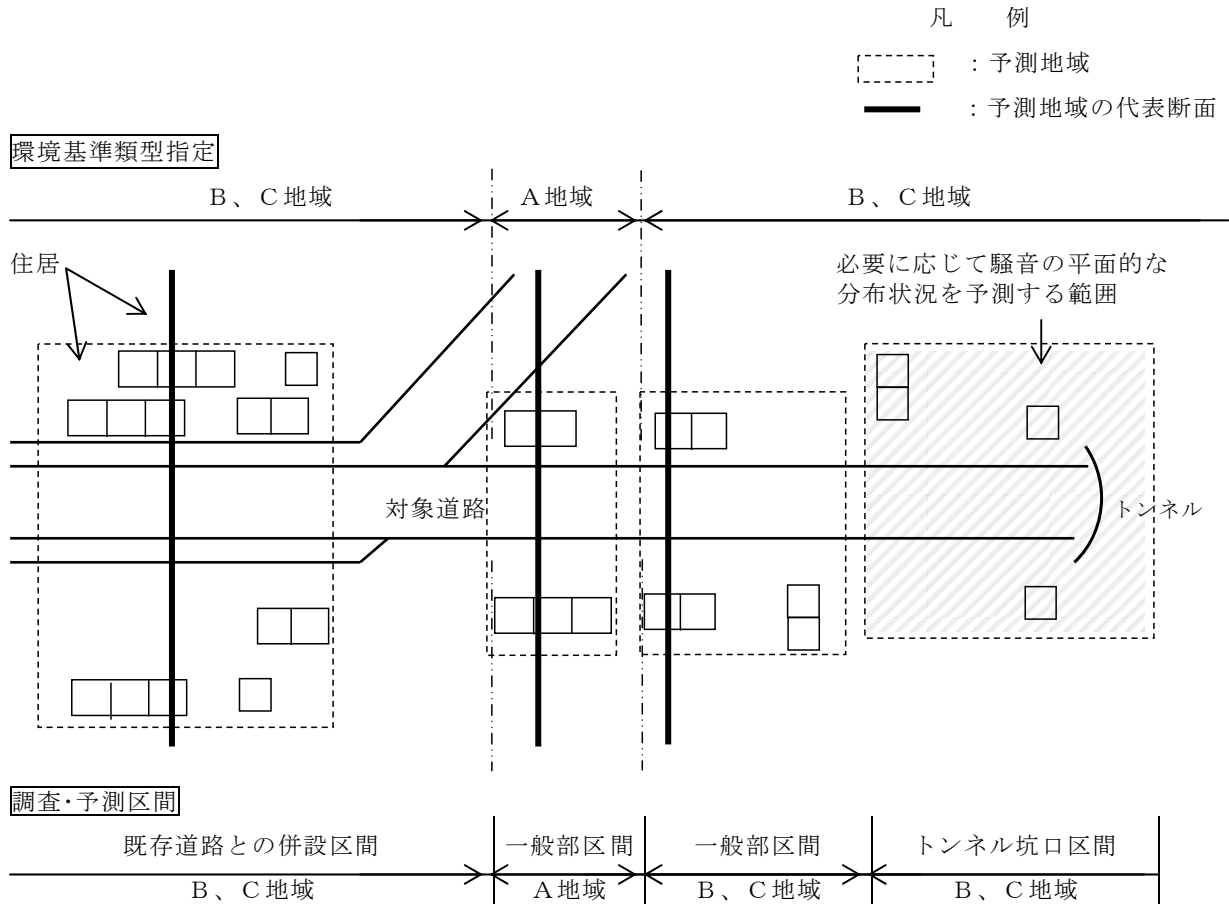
凡　例

：予測地域

：予測地域の代表断面

環境基準類型指定

B、C地域　A地域　B、C地域

住居

必要に応じて騒音の平面的な分布状況を予測する範囲

対象道路

トンネル

調査･予測区間

| 既存道路との併設区間 | 一般部区間 | 一般部区間 | トンネル坑口区間 |
|---|---|---|---|
| B、C地域 | A地域 | B、C地域 | B、C地域 |